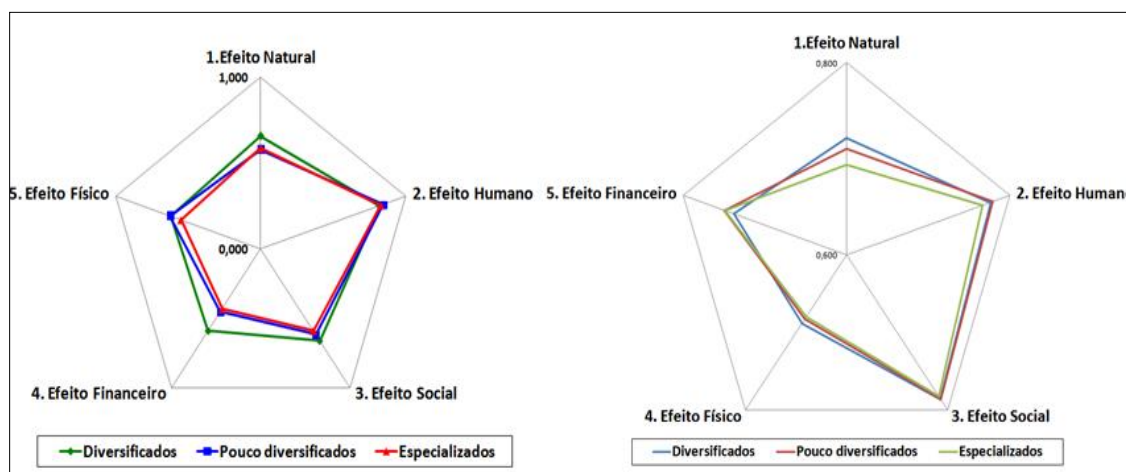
1.Efeito Natural
1,000
2. Efeito Humano
3. Efeito Social
4. Efeito Financeiro
5. Efeito Físico
0,000
Diversificados
Pouco diversificados
Especializados

1.Efeito Natural
0,800
2. Efeito Human
3. Efeito Social
4. Efeito Físico
5. Efeito Financeiro
0,600
Diversificados
Pouco diversificados
Especializados